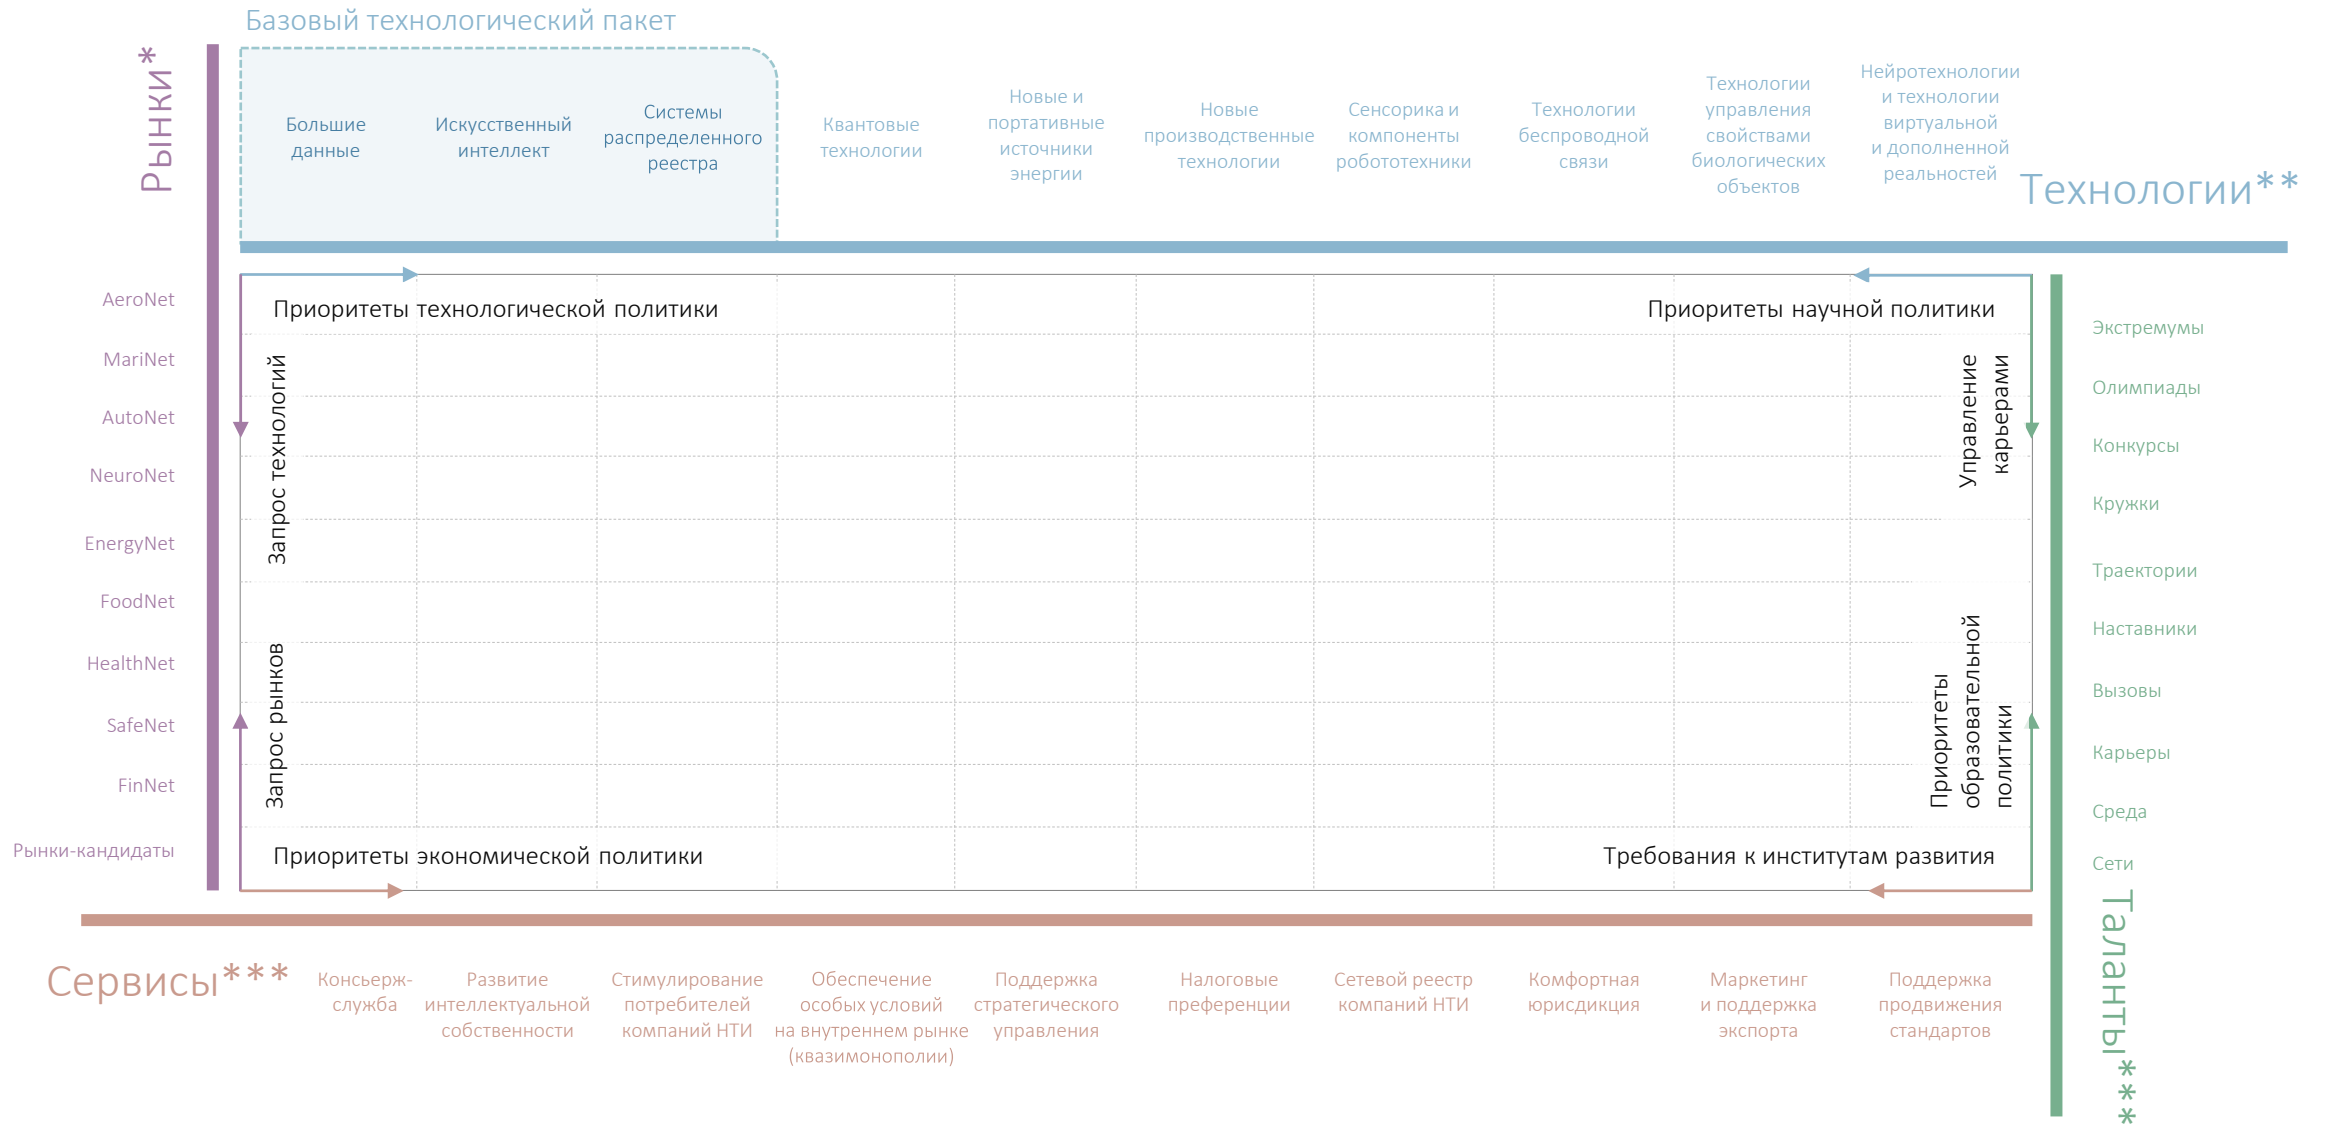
Базовый технологический пакет

Рынки*

Большие данные

Искусственный интеллект

Системы распределенного реестра

Квантовые технологии

Новые и портативные источники энергии

Новые производственные технологии

Сенсорика и компоненты робототехники

Технологии беспроводной связи

Технологии управления свойствами биологических объектов

Нейротехнологии и технологии виртуальной и дополненной реальностей

Технологии**

AeroNet

MariNet

AutoNet

NeuroNet

EnergyNet

FoodNet

HealthNet

SafeNet

FinNet

Рынки-кандидаты

Приоритеты технологической политики

Приоритеты научной политики

Запрос технологий

Запрос рынков

Управление карьерами

Приоритеты образовательной политики

Приоритеты экономической политики

Требования к институтам развития

Экстремумы

Олимпиады

Конкурсы

Кружки

Траектории

Наставники

Вызовы

Карьеры

Среда

Сети

Таланты***

Сервисы***

Консьерж-служба

Развитие интеллектуальной собственности

Стимулирование потребителей компаний НТИ

Обеспечение особых условий на внутреннем рынке (квазимонополии)

Поддержка стратегического управления

Налоговые преференции

Сетевой реестр компаний НТИ

Комфортная юрисдикция

Маркетинг и поддержка экспорта

Поддержка продвижения стандартов